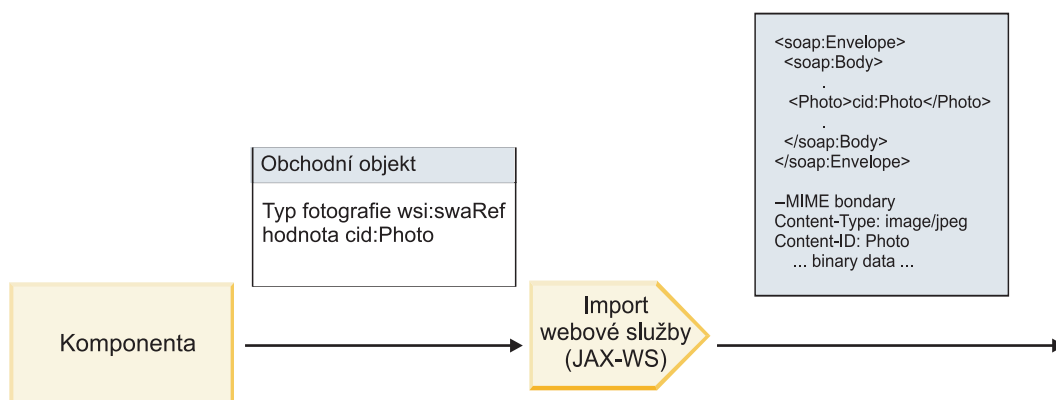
<soap:Envelope>
<soap:Body>
.
<Photo>cid:Photo</Photo>
.
</soap:Body>
</soap:Envelope>

–MIME bondary
Content-Type: image/jpeg
Content-ID: Photo
... binary data ...

Obchodní objekt

Typ fotografie wsi:swaRef
hodnota cid:Photo

Komponenta

Import webové služby (JAX-WS)